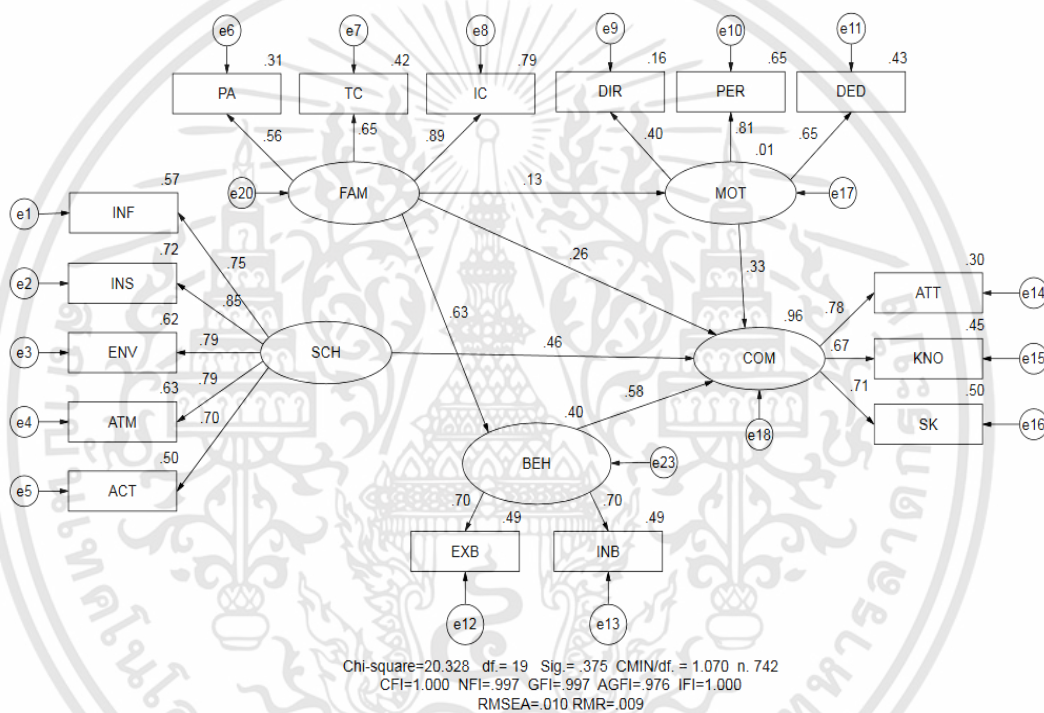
e6 e7 e8 e9 e10 e11

.31 .42 .79 .16 .65 .43

PA TC IC DIR PER DED

.56 .65 .89 .40 .81 .65

.01

e20 FAM .13 MOT e17

.57

e1 INF

.75

.26

.72

e2 INS

.85

.33

.30

.63

.78

ATT e14

.62

.96

.45

e3 ENV .79 SCH .46 COM .67 KNO e15

.63

.79

.71

.50

e4 ATM

.70

.58

.40

SK e16

.50

e18

e5 ACT

BEH e23

.70 .70

.49 .49

EXB INB

e12 e13

Chi-square=20.328 df.= 19 Sig.= .375 CMIN/df. = 1.070 n. 742
CFI=1.000 NFI=.997 GFI=.997 AGFI=.976 IFI=1.000
RMSEA=.010 RMR=.009